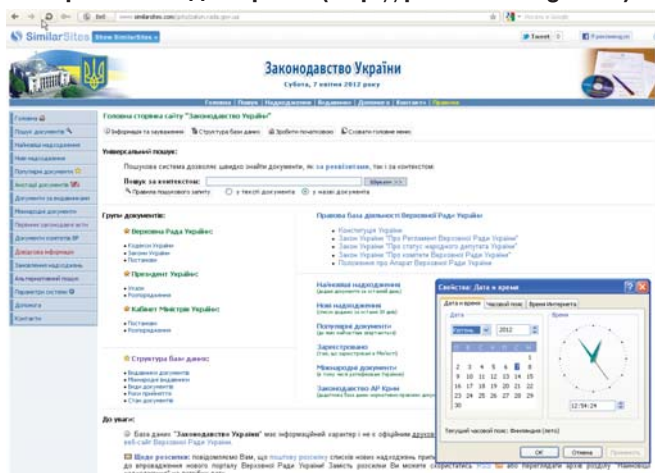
www.similarsites.com

SimilarSites Show SimilarSites

Tweet

Законодавство України
Субота, 7 квітня 2012 року

Головна | Пошук | Надходження | Видання | Допомога | Контакти | Правила

Головна
Пошук документів
Найновіші надходження
Нові надходження
Популярні документи
Експорт документів
Документи за виданнями
Міжнародні документи
Перелік законодавчих актів
Документи кодексів ВР
Довідкова інформація
Замовлення надходжень
Альтернативний пошук
Параметри системи
Допомога
Контакти

Головна сторінка сайту "Законодавство України"

Інформація та зауваження | Структура бази даних | Зробити початковою | Сховати головне меню

Універсальний пошук:

Пошукова система дозволяє швидко знайти документи, як за реквізитами, так і за контекстом.

Пошук за контекстом: [Шукати >>]
Правила пошукового запиту   у тексті документа   у назві документа

Групи документів:

Верховна Рада України:
• Кодекси України
• Закони України
• Постанови

Президент України:
• Укази
• Розпорядження

Кабінет Міністрів України:
• Постанови
• Розпорядження

Структура Бази даних:
• Видавники документів
• Міжнародні видавники
• Види документів
• Роки прийняття
• Стан документів

Правова база діяльності Верховної Ради України
• Конституція України
• Закон України "Про Регламент Верховної Ради України"
• Закон України "Про статус народного депутата України"
• Закон України "Про комітети Верховної Ради України"
• Положення про Апарат Верховної Ради України

Найновіші надходження
Нові надходження
Популярні документи
Зареєстровано
Міжнародні документи
Законодавство АР Крим

Свойства: Дата и время
Дата и время | Часовой пояс | Время Интернета
Дата
Апрель 2012
Время
1 2 3 4 5 6 7 8
9 10 11 12 13 14 15
16 17 18 19 20 21 22
23 24 25 26 27 28 29
30
12:54:24
Текущий часовой пояс: Финляндия (лето)
OK | Отмена | Применить

До уваги:

База даних "Законодавство України" має інформаційний характер і не є офіційним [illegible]

Щодо розсилки: повідомляємо Вам, що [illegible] списків нових надходжень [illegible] до впровадження нового порталу Верховної Ради України. Замість розсилки Ви можете скористатися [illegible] або переглядати архів розділу "Найновіші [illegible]